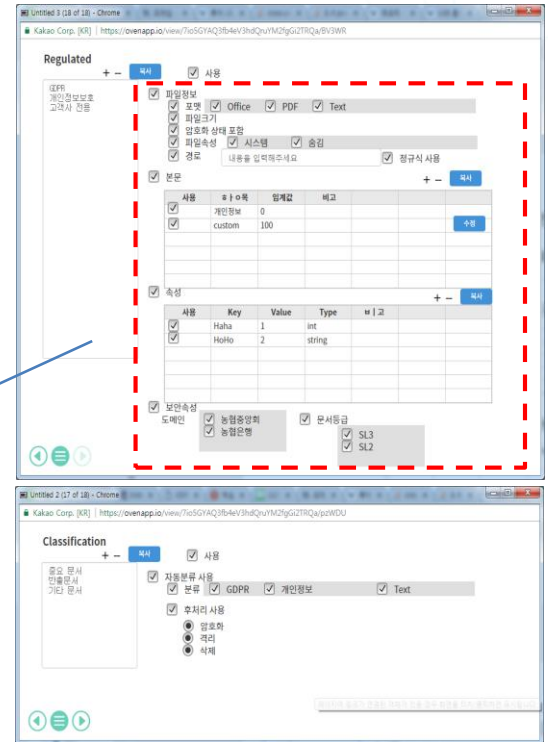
Untitled 3 (18 of 18) - Chrome

Kakao Corp. [KR] | https://ovenapp.io/view/7io5GYAQ3fb4eV3hdQruYM2fgGi2TRQa/BV3WR

Regulated

+ − 복사 사용

GDPR
개인정보보호
고객사 전용

파일정보
포맷 Office PDF Text
파일크기
암호화 상태 포함
파일속성 시스템 숨김
경로 내용을 입력해주세요 정규식 사용

본문 + − 복사

| 사용 | 항목 | 임계값 | 비고 |
|---|---|---|---|
| | 개인정보 | 0 | |
| | custom | 100 | |

수정

속성 + − 복사

| 사용 | Key | Value | Type | 비고 |
|---|---|---|---|---|
| | Haha | 1 | int | |
| | HoHo | 2 | string | |

보안속성
도메인 농협중앙회 농협은행
문서등급 SL3 SL2

Untitled 2 (17 of 18) - Chrome

Kakao Corp. [KR] | https://ovenapp.io/view/7io5GYAQ3fb4eV3hdQruYM2fgGi2TRQa/pzWDU

Classification

+ − 복사 사용

중요 문서
반출문서
기타 문서

자동분류 사용
분류 GDPR 개인정보 Text
후처리 사용
암호화
격리
삭제

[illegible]